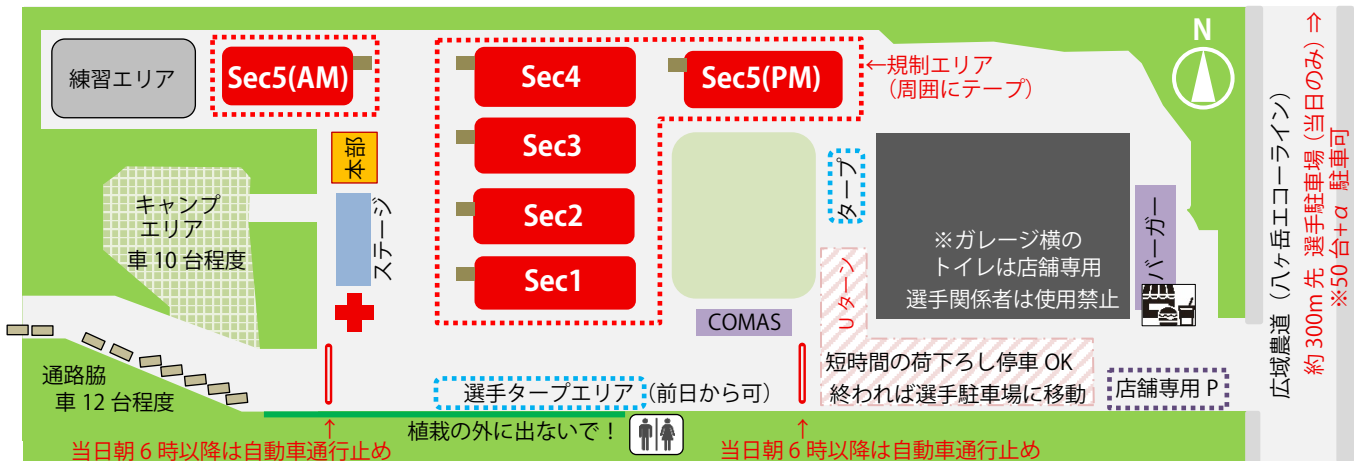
練習エリア

Sec5(AM)

Sec4

Sec5(PM)

←規制エリア
（周囲にテープ）

N

Sec3

Sec2

Sec1

本部

ステージ

キャンプ
エリア
車 10 台程度

COMAS

タープ

※ガレージ横の
トイレは店舗専用
選手関係者は使用禁止

バーガー

Uターン

短時間の荷下ろし停車 OK
終われば選手駐車場に移動

店舗専用 P

通路脇
車 12 台程度

選手タープエリア（前日から可）

植栽の外に出ないで！

↑
当日朝 6 時以降は自動車通行止め

↑
当日朝 6 時以降は自動車通行止め

広域農道（八ヶ岳エコーライン）

約 300m 先 選手駐車場（当日のみ）⇒
※50 台+α 駐車可